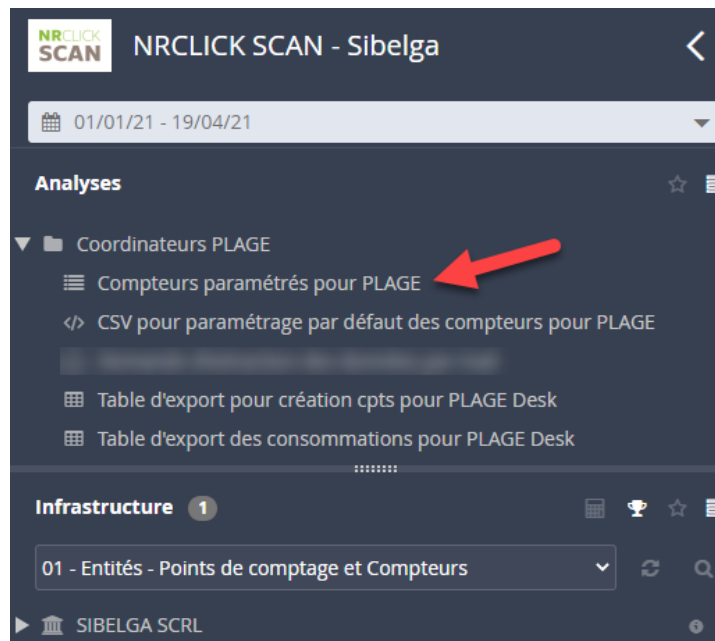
NRCLICK SCAN

NRCLICK SCAN - Sibelga

01/01/21 - 19/04/21

Analyses

Coordinateurs PLAGE

Compteurs paramétrés pour PLAGE

CSV pour paramétrage par défaut des compteurs pour PLAGE

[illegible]

Table d'export pour création cpts pour PLAGE Desk

Table d'export des consommations pour PLAGE Desk

Infrastructure 1

01 - Entités - Points de comptage et Compteurs

SIBELGA SCRL